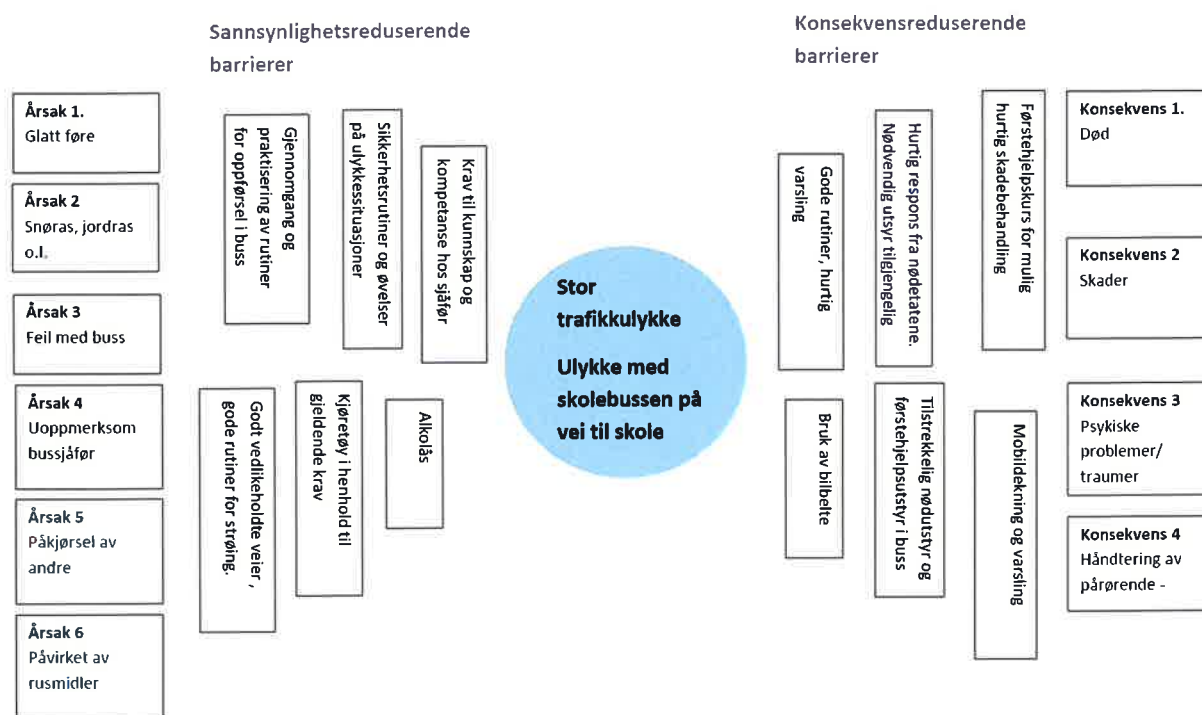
Sannsynlighetsreduserende barrierer

Konsekvensreduserende barrierer

**Årsak 1.**
Glatt føre

**Årsak 2**
Snøras, jordras o.l.

**Årsak 3**
Feil med buss

**Årsak 4**
Uoppmerksom bussjåfør

**Årsak 5**
Påkjørsel av andre

**Årsak 6**
Påvirket av rusmidler

Gjennomgang og praktisering av rutiner for oppførsel i buss

Sikkerhetsrutiner og øvelser på ulykkessituasjoner

Krav til kunnskap og kompetanse hos sjåfør

Godt vedlikeholdte veier, gode rutiner for strøing.

Kjøretøy i henhold til gjeldende krav

Alkolås

Stor trafikkulykke

Ulykke med skolebussen på vei til skole

Gode rutiner, hurtig varsling

Hurtig respons fra nødetatene. Nødvendig utstyr tilgjengelig

Førstehjelpskurs for mulig hurtig skadebehandling

Bruk av bilbelte

Tilstrekkelig nødutstyr og førstehjelpsutstyr i buss

Mobildekning og varsling

**Konsekvens 1.**
Død

**Konsekvens 2**
Skader

**Konsekvens 3**
Psykiske problemer/ traumer

**Konsekvens 4**
Håndtering av pårørende -